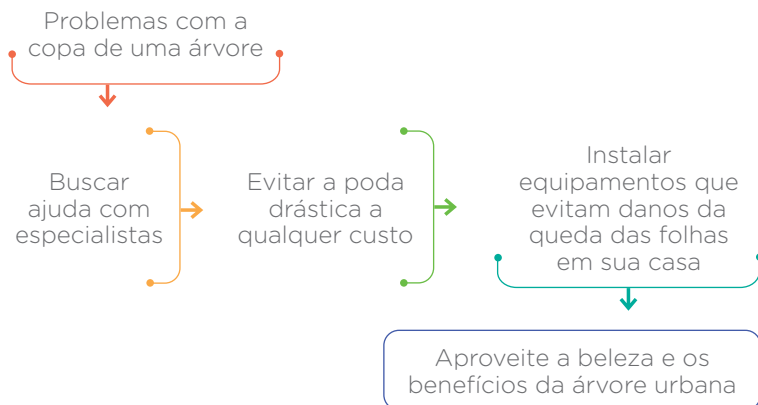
Problemas com a copa de uma árvore

Buscar ajuda com especialistas

Evitar a poda drástica a qualquer custo

Instalar equipamentos que evitam danos da queda das folhas em sua casa

Aproveite a beleza e os benefícios da árvore urbana